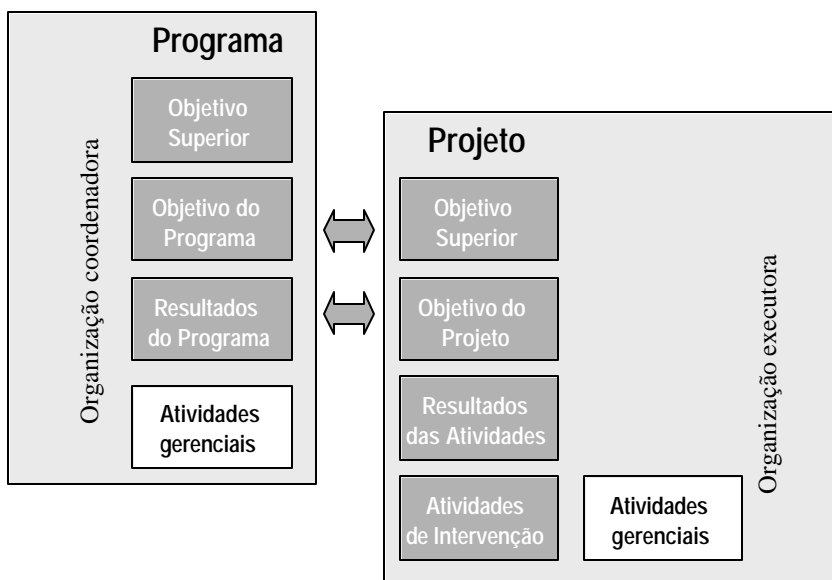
Programa

Organização coordenadora

Objetivo Superior

Objetivo do Programa

Resultados do Programa

Atividades gerenciais

Projeto

Organização executora

Objetivo Superior

Objetivo do Projeto

Resultados das Atividades

Atividades de Intervenção

Atividades gerenciais